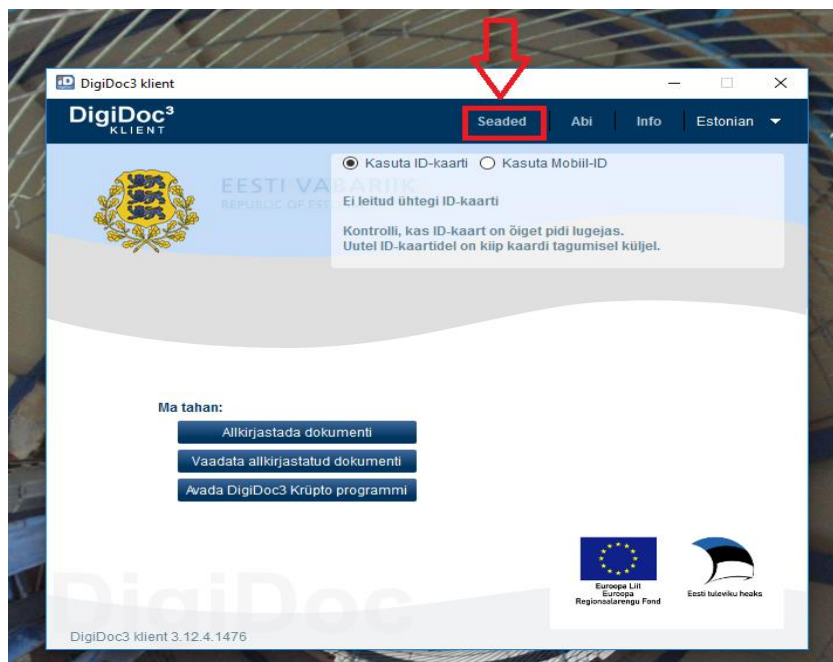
DigiDoc3 klient

DigiDoc³ KLIENT

Seaded | Abi | Info | Estonian

EESTI VABARIIK
REPUBLIC OF ES

Kasuta ID-kaarti   Kasuta Mobiil-ID

Ei leitud ühtegi ID-kaarti

Kontrolli, kas ID-kaart on õiget pidi lugejas.
Uutel ID-kaartidel on kiip kaardi tagumisel küljel.

Ma tahan:

Allkirjastada dokumenti

Vaadata allkirjastatud dokumenti

Avada DigiDoc3 Krüpto programmi

Euroopa Liit
Euroopa
Regionaalarengu Fond

Eesti tuleviku heaks

DigiDoc

DigiDoc3 klient 3.12.4.1476